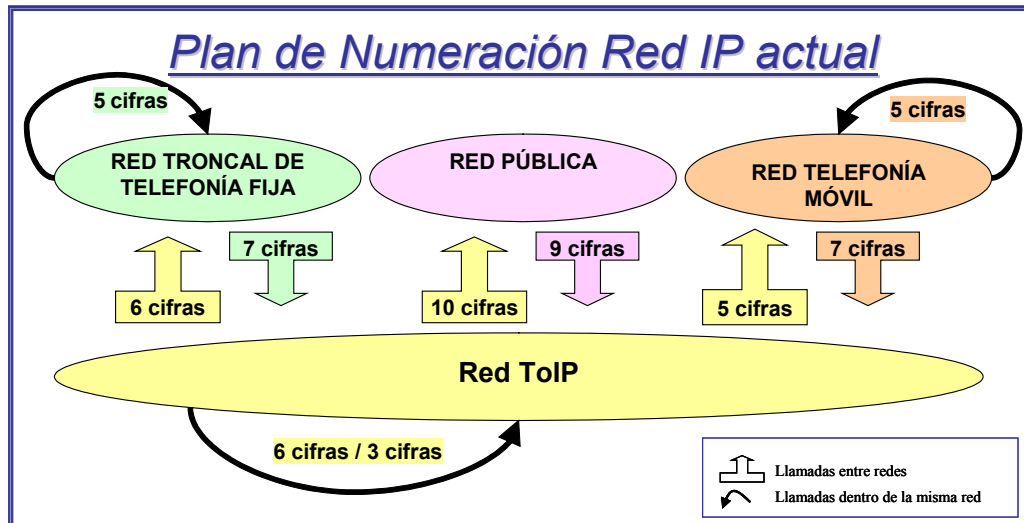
Plan de Numeración Red IP actual

5 cifras

RED TRONCAL DE TELEFONÍA FIJA

RED PÚBLICA

5 cifras

RED TELEFONÍA MÓVIL

7 cifras

6 cifras

9 cifras

10 cifras

7 cifras

5 cifras

Red ToIP

6 cifras / 3 cifras

Llamadas entre redes

Llamadas dentro de la misma red